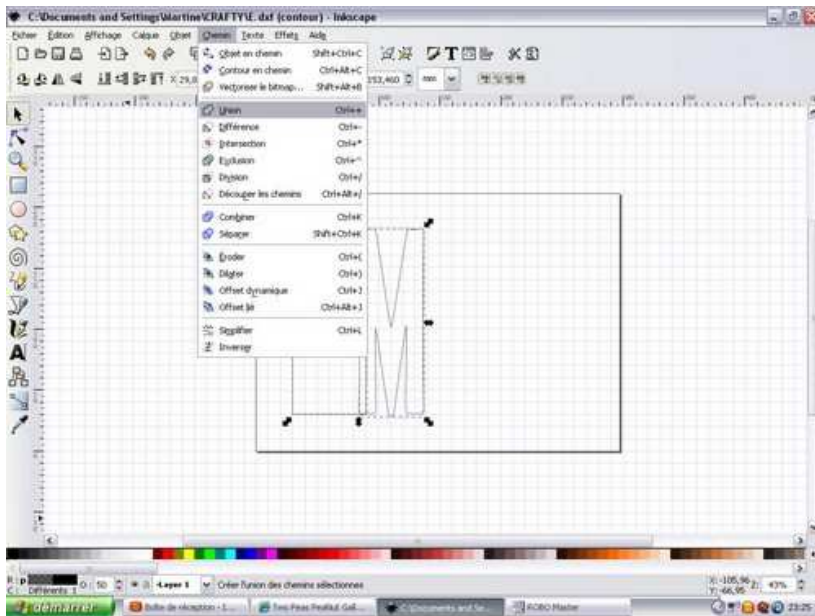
C:\Documents and Settings\Martine\CRAFTY\E.dxf (contour) - Inkscape

Fichier Édition Affichage Calque Objet Chemin Texte Effets Aide

Objet en chemin Shift+Ctrl+C
Contour en chemin Ctrl+Alt+C
Vectoriser le bitmap... Shift+Alt+B

Union Ctrl++
Différence Ctrl+-
Intersection Ctrl+*
Exclusion Ctrl+^
Division Ctrl+/
Découper les chemins Ctrl+Alt+/

Combiner Ctrl+K
Séparer Shift+Ctrl+K

Éroder Ctrl+(
Dilater Ctrl+)
Offset dynamique Ctrl+J
Offset lié Ctrl+Alt+J

Simplifier Ctrl+L
Inverser

X 29,8
253,460 mm

Différents 1
50
Layer 1
Créer l'union des chemins sélectionnés

X: -105,96 Z: 43%
Y: -66,95

démarrer
Boîte de réception - 1...
Two Peas Really Gal...
C:\Documents and Se...
ROBO Master
23:25